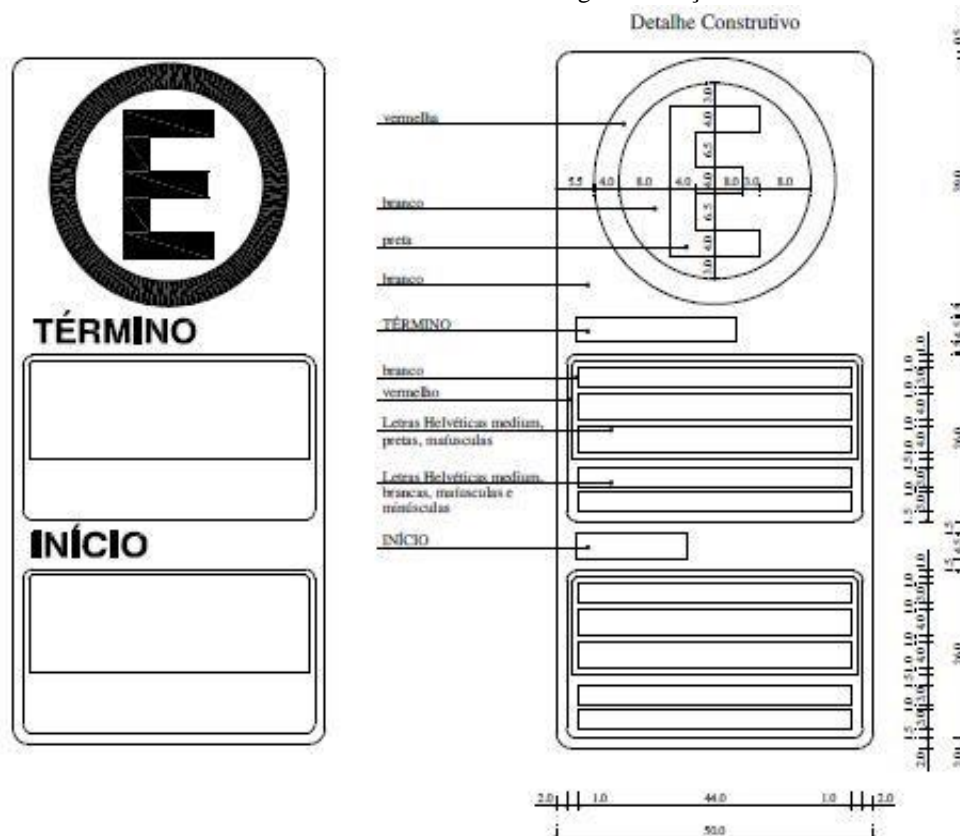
Detalhe Construtivo

E

TÉRMINO

INÍCIO

vermelho

branco

preta

branco

TÉRMINO

branco

vermelho

Letras Helvéticas medium, pretas, maiúsculas

Letras Helvéticas medium, brancas, maiúsculas e minúsculas

INÍCIO

5.5 4.0 8.0 4.0 4.0 8.0 3.0 8.0

3.0 4.0 6.5 4.0 6.5 4.0 3.0

2.0 1.0 44.0 1.0 2.0

50.0

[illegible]